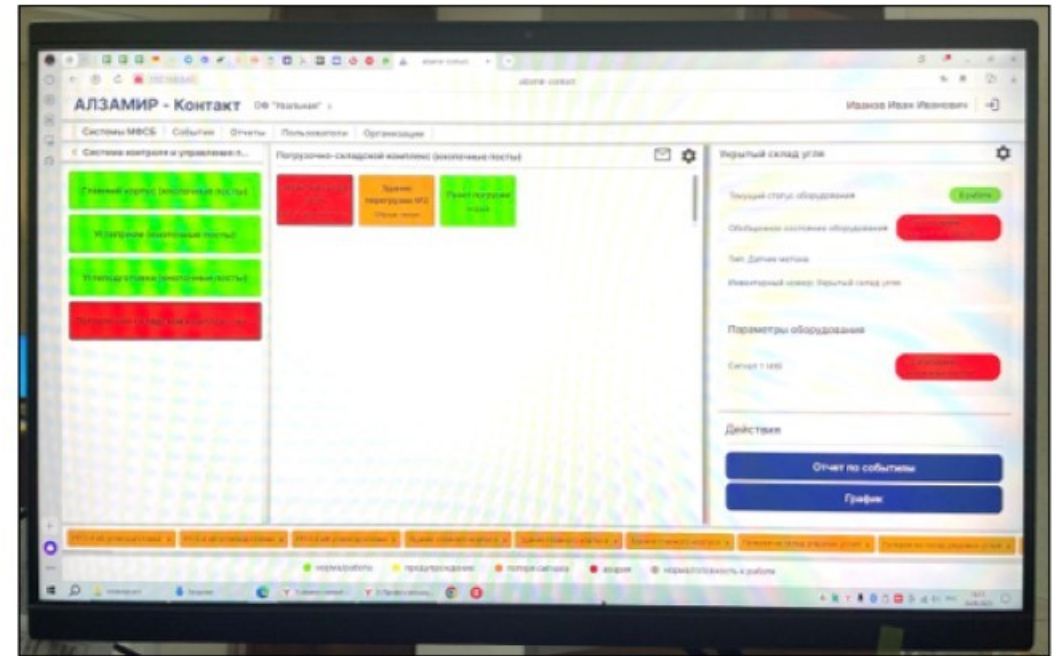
АЛЗАМИР - Контакт ОФ "Угольная"

Иванов Иван Иванович

Системы МВСБ | События | Отчеты | Пользователи | Организации

< Система контроля и управления п...

Главный корпус (околочные посты)

Углепогрузка (околочные посты)

Углеподготовка (околочные посты)

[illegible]

Погрузочно-складской комплекс (околочные посты)

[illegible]

Здание перегрузки №2

Пункт погрузки угля

Закрытый склад угля

Текущий статус оборудования

В работе

Обобщенное состояние оборудования

Тип: Датчик метана

Инвентарный номер: Закрытый склад угля

Параметры оборудования

Сигнал 1 (ИЗ)

Действия

Отчет по событиям

График

норма/работа | предупреждение | потеря сигнала | авария | нормализовалось к работе